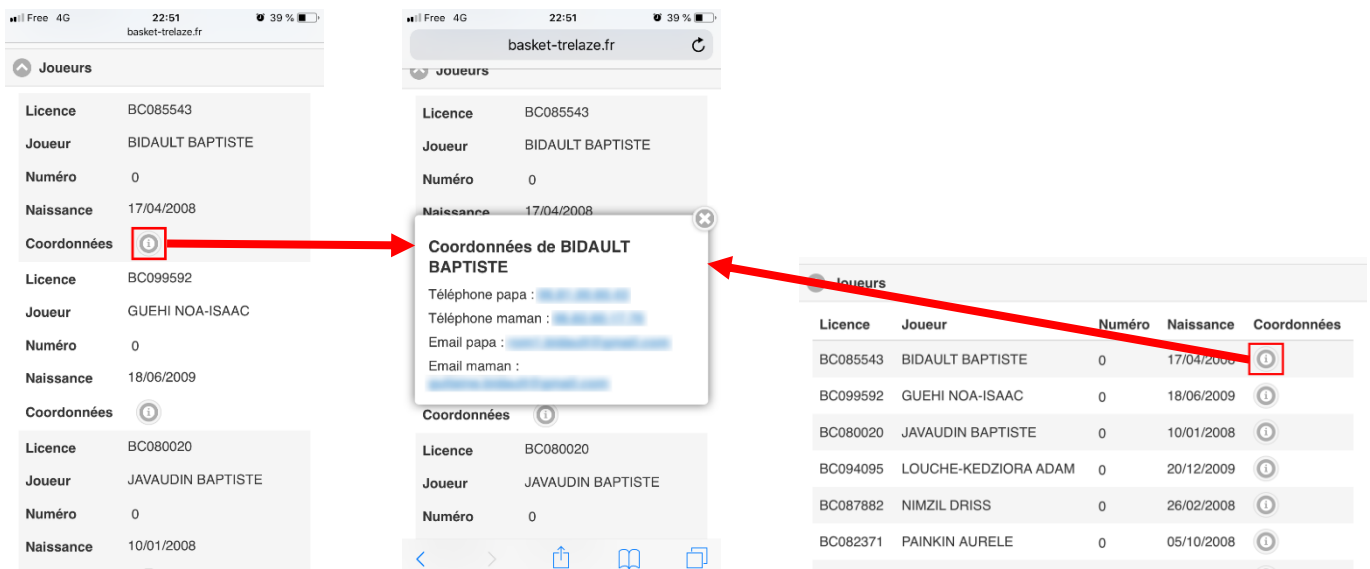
Free 4G 22:51 39 %
basket-trelaze.fr

Joueurs

Licence BC085543
Joueur BIDAULT BAPTISTE
Numéro 0
Naissance 17/04/2008
Coordonnées

Licence BC099592
Joueur GUEHI NOA-ISAAC
Numéro 0
Naissance 18/06/2009
Coordonnées

Licence BC080020
Joueur JAVAUDIN BAPTISTE
Numéro 0
Naissance 10/01/2008

Free 4G 22:51 39 %
basket-trelaze.fr

Joueurs

Licence BC085543
Joueur BIDAULT BAPTISTE
Numéro 0
Naissance 17/04/2008

Coordonnées de BIDAULT BAPTISTE
Téléphone papa : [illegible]
Téléphone maman : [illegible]
Email papa : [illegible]
Email maman : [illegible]

Coordonnées

Licence BC080020
Joueur JAVAUDIN BAPTISTE
Numéro 0

Joueurs

| Licence | Joueur | Numéro | Naissance | Coordonnées |
|---|---|---|---|---|
| BC085543 | BIDAULT BAPTISTE | 0 | 17/04/2008 | |
| BC099592 | GUEHI NOA-ISAAC | 0 | 18/06/2009 | |
| BC080020 | JAVAUDIN BAPTISTE | 0 | 10/01/2008 | |
| BC094095 | LOUCHE-KEDZIORA ADAM | 0 | 20/12/2009 | |
| BC087882 | NIMZIL DRISS | 0 | 26/02/2008 | |
| BC082371 | PAINKIN AURELE | 0 | 05/10/2008 | |